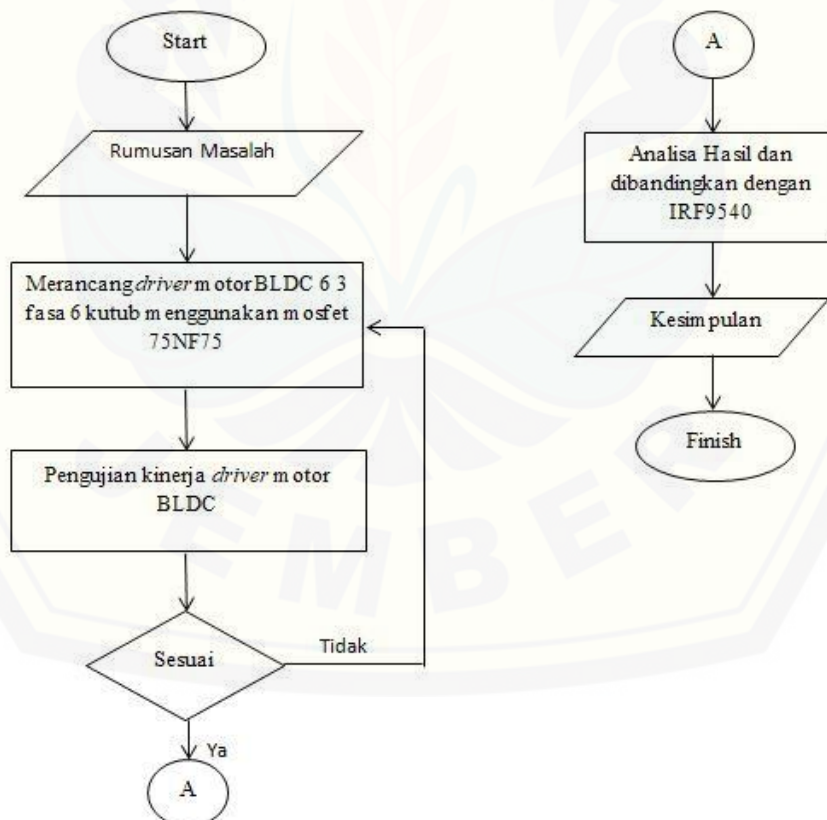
Start

Rumusan Masalah

Merancang *driver* motor BLDC 6 3 fasa 6 kutub menggunakan mosfet 75NF75

Pengujian kinerja *driver* motor BLDC

Sesuai

Tidak

Ya

A

A

Analisa Hasil dan dibandingkan dengan IRF9540

Kesimpulan

Finish